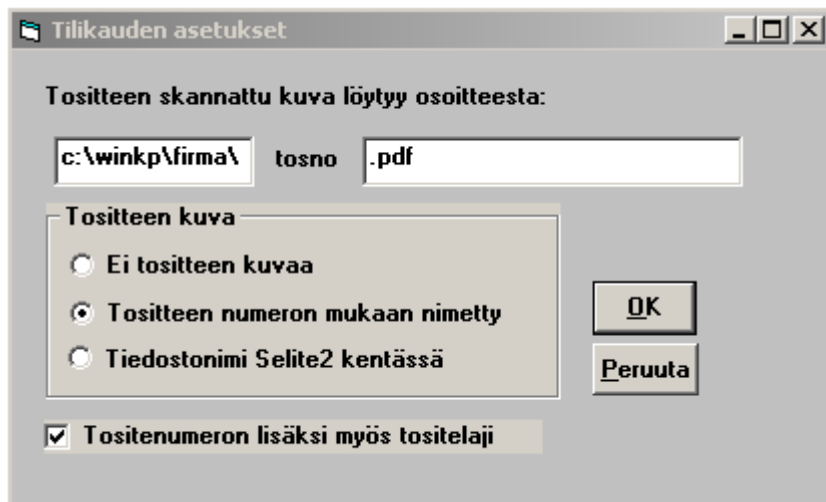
Tilikauden asetukset

Tositteen skannattu kuva löytyy osoitteesta:

c:\winkp\firma\ tosno .pdf

Tositteen kuva

Ei tositteen kuvaa

Tositteen numeron mukaan nimetty

Tiedostonimi Selite2 kentässä

OK

Peruuta

Tositenumeron lisäksi myös tositelaji